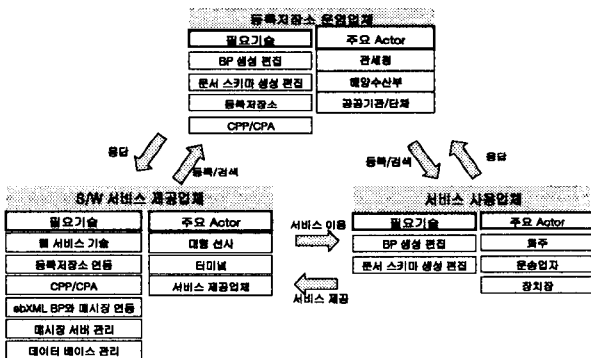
등록저장소 운영업체

| 필요기술 | 주요 Actor |
|---|---|
| BP 생성 편집 | 관세청 |
| 문서 스키마 생성 편집 | 해양수산부 |
| 등록저장소 | 공공기관/단체 |
| CPP/CPA | |

응답

등록/검색

등록/검색

응답

S/W 서비스 제공업체

| 필요기술 | 주요 Actor |
|---|---|
| 웹 서비스 기술 | 대형 선사 |
| 등록저장소 연동 | 터미널 |
| CPP/CPA | 서비스 제공업체 |
| ebXML BP와 메시징 연동 | |
| 메시징 서버 관리 | |
| 데이터 베이스 관리 | |

서비스 이용

서비스 제공

서비스 사용업체

| 필요기술 | 주요 Actor |
|---|---|
| BP 생성 편집 | 화주 |
| 문서 스키마 생성 편집 | 운송업자 |
| | 창치장 |